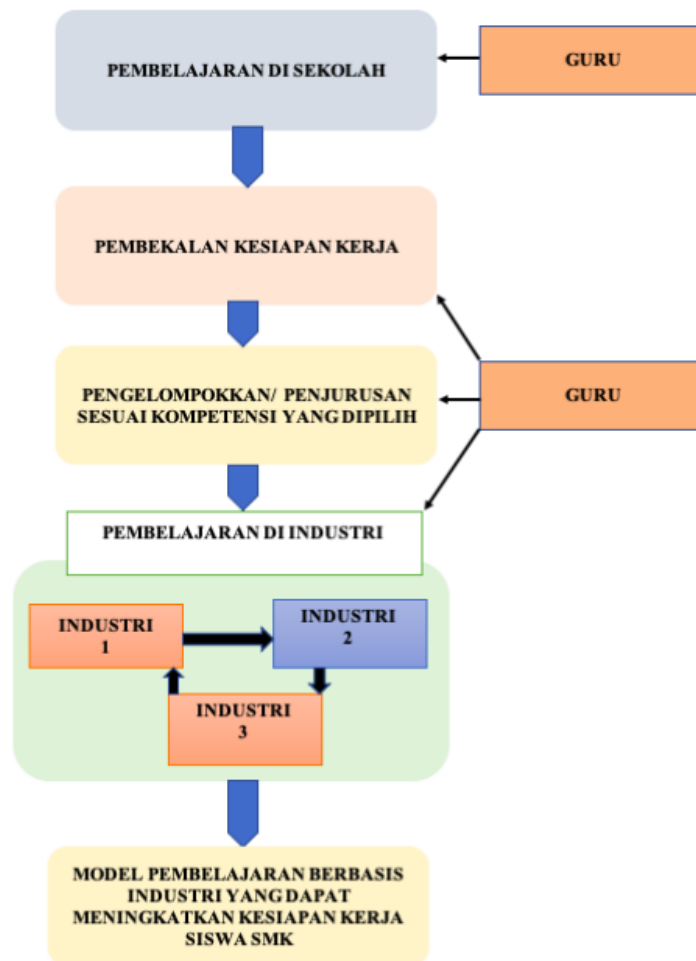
PEMBELAJARAN DI SEKOLAH

GURU

PEMBEKALAN KESIAPAN KERJA

PENGELOMPOKKAN/ PENJURUSAN SESUAI KOMPETENSI YANG DIPILIH

GURU

PEMBELAJARAN DI INDUSTRI

INDUSTRI 1

INDUSTRI 2

INDUSTRI 3

MODEL PEMBELAJARAN BERBASIS INDUSTRI YANG DAPAT MENINGKATKAN KESIAPAN KERJA SISWA SMK